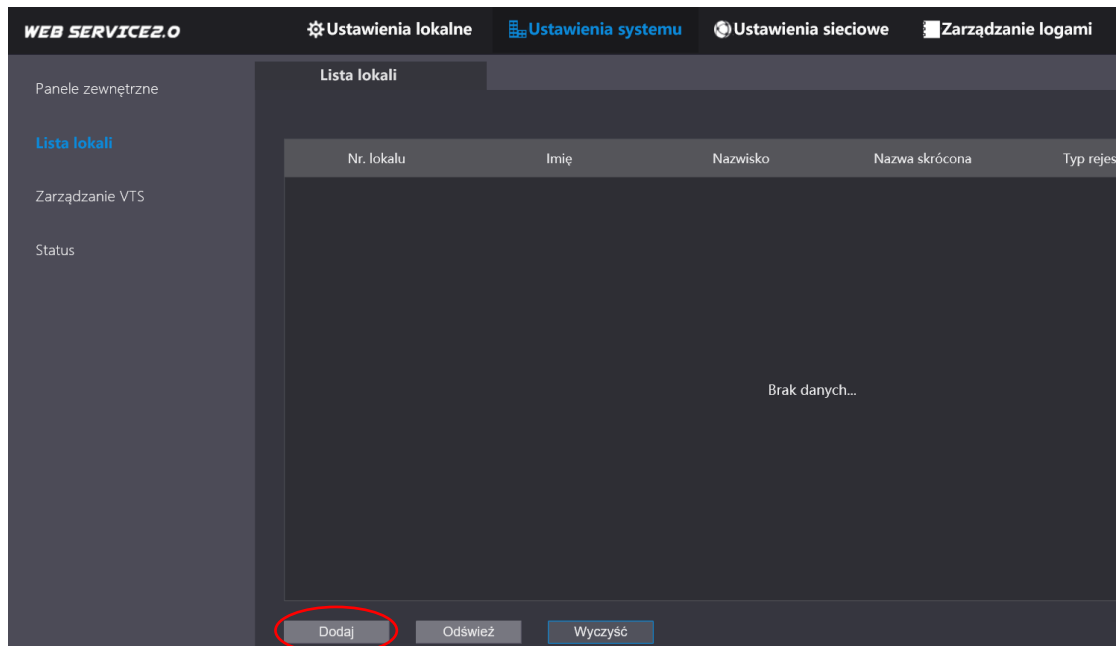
WEB SERVICE2.0

Ustawienia lokalne
Ustawienia systemu
Ustawienia sieciowe
Zarządzanie logami

Panele zewnętrzne
Lista lokali
Zarządzanie VTS
Status

Lista lokali

| Nr. lokalu | Imię | Nazwisko | Nazwa skrócona | Typ rejes |
|---|---|---|---|---|

Brak danych...

Dodaj
Odśwież
Wyczyść